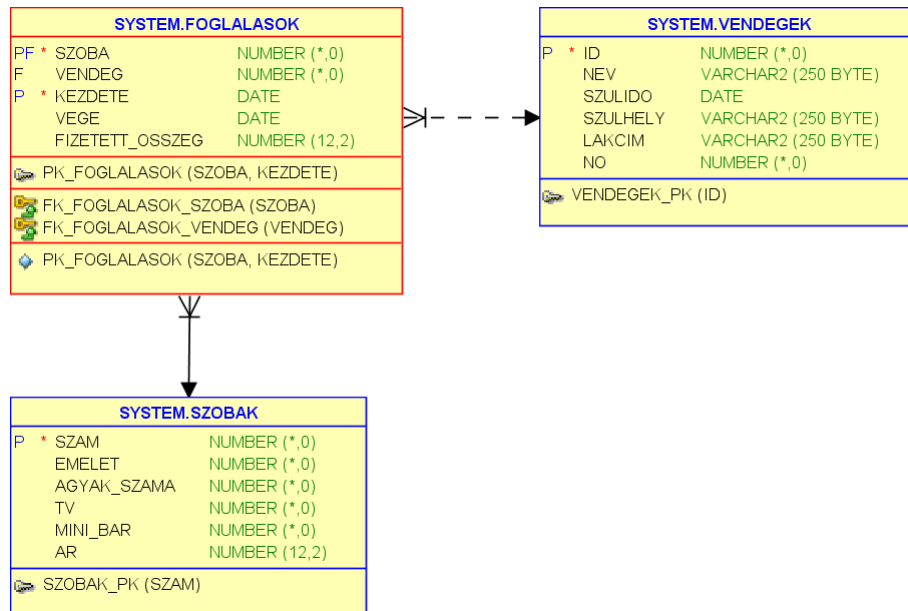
SYSTEM.FOGLALASOK

| | | | |
|---|---|---|---|
| PF | * | SZOBA | NUMBER (*,0) |
| F | | VENDEG | NUMBER (*,0) |
| P | * | KEZDETE | DATE |
| | | VEGE | DATE |
| | | FIZETETT_OSSZEG | NUMBER (12,2) |

PK_FOGLALASOK (SZOBA, KEZDETE)

FK_FOGLALASOK_SZOBA (SZOBA)
FK_FOGLALASOK_VENDEG (VENDEG)

PK_FOGLALASOK (SZOBA, KEZDETE)

SYSTEM.VENDEGEK

| | | | |
|---|---|---|---|
| P | * | ID | NUMBER (*,0) |
| | | NEV | VARCHAR2 (250 BYTE) |
| | | SZULIDO | DATE |
| | | SZULHELY | VARCHAR2 (250 BYTE) |
| | | LAKCIM | VARCHAR2 (250 BYTE) |
| | | NO | NUMBER (*,0) |

VENDEGEK_PK (ID)

SYSTEM.SZOBAK

| | | | |
|---|---|---|---|
| P | * | SZAM | NUMBER (*,0) |
| | | EMELET | NUMBER (*,0) |
| | | AGYAK_SZAMA | NUMBER (*,0) |
| | | TV | NUMBER (*,0) |
| | | MINI_BAR | NUMBER (*,0) |
| | | AR | NUMBER (12,2) |

SZOBAK_PK (SZAM)